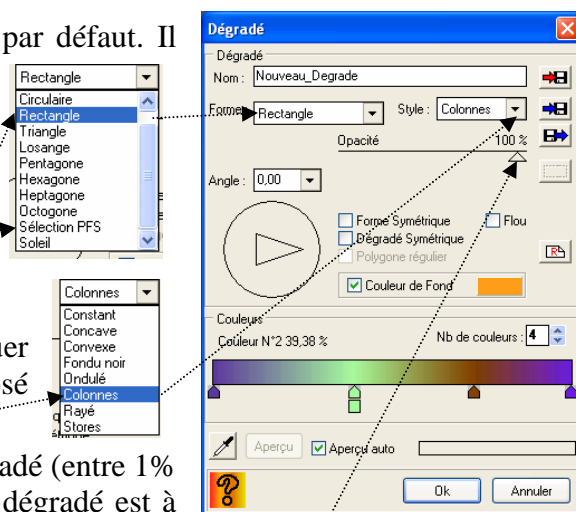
par défaut. Il

Rectangle
Circulaire
Rectangle
Triangle
Losange
Pentagone
Hexagone
Heptagone
Octogone
Sélection PFS
Soleil

Colonnes
Constant
Concave
Convexe
Fondu noir
Ondulé
Colonnes
Rayé
Stores

uer
sé

adé (entre 1%
dégradé est à

Dégradé
Dégradé
Nom : Nouveau_Degrade
Forme : Rectangle
Style : Colonnes
Opacité
100 %
Angle : 0,00
Forme Symétrique
Flou
Dégradé Symétrique
Polygone régulier
Couleur de Fond
Couleurs
Couleur N°2 39,38 %
Nb de couleurs : 4
Aperçu
Aperçu auto
Ok
Annuler